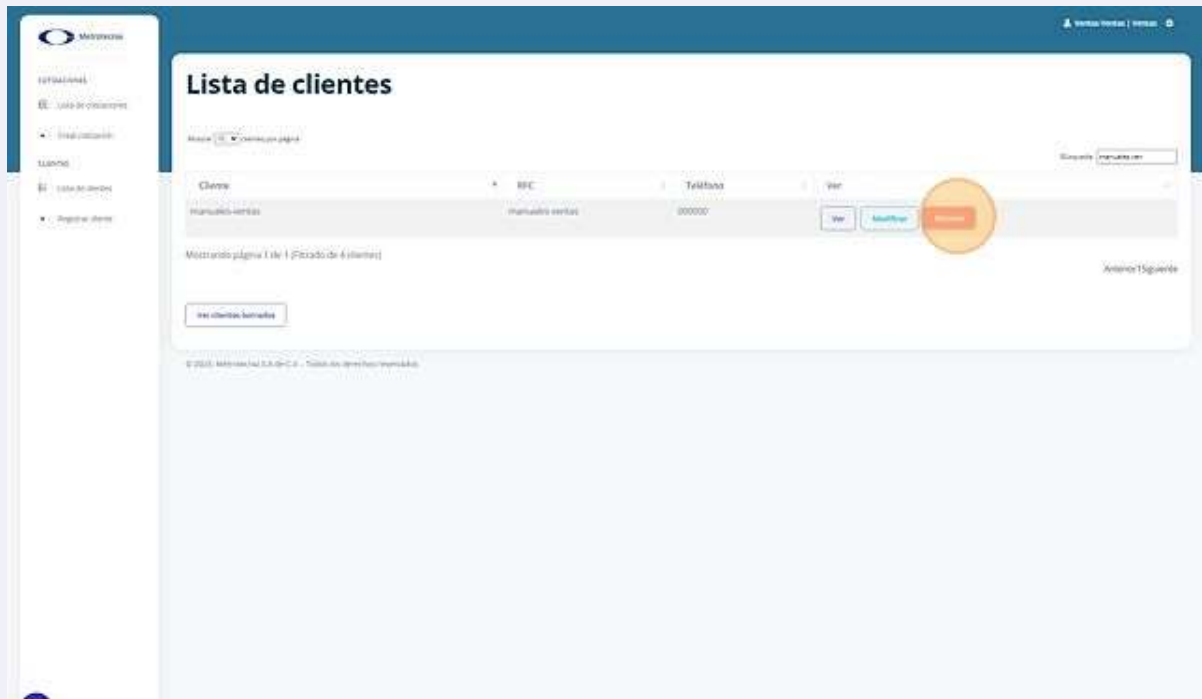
Metrotecnia

COTIZACIONES
Lista de cotizaciones
Crear cotización
CLIENTES
Lista de clientes
Registrar cliente

Ventas Ventas | Ventas

Lista de clientes

Mostrar 10 clientes por página

Búsqueda: manuales-ven

| Cliente | RFC | Teléfono | Ver |
|---|---|---|---|
| manuales-ventas | manuales-ventas | 000000 | Ver Modificar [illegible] |

Mostrando página 1 de 1 (Filtrado de 4 clientes)

Anterior 1 Siguiente

Ver clientes borrados

© 2025, Metrotecnia S.A de C.V. - Todos los derechos reservados